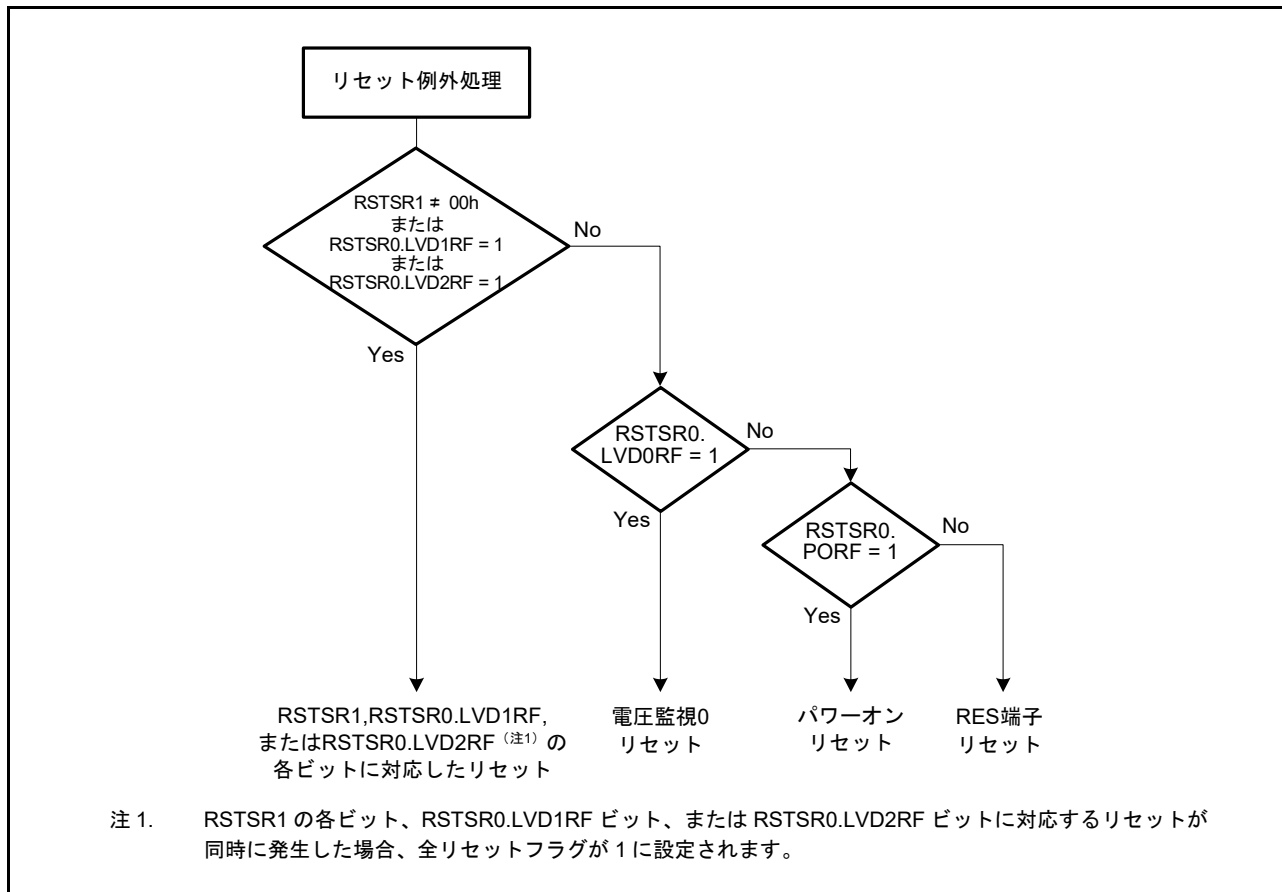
リセット例外処理

RSTSR1 ≠ 00h
または
RSTSR0.LVD1RF = 1
または
RSTSR0.LVD2RF = 1

No

Yes

RSTSR0.
LVD0RF = 1

No

Yes

RSTSR0.
PORF = 1

No

Yes

RSTSR1,RSTSR0.LVD1RF,
またはRSTSR0.LVD2RF（注1）の
各ビットに対応したリセット

電圧監視0
リセット

パワーオン
リセット

RES端子
リセット

注 1.　RSTSR1 の各ビット、RSTSR0.LVD1RF ビット、または RSTSR0.LVD2RF ビットに対応するリセットが同時に発生した場合、全リセットフラグが 1 に設定されます。